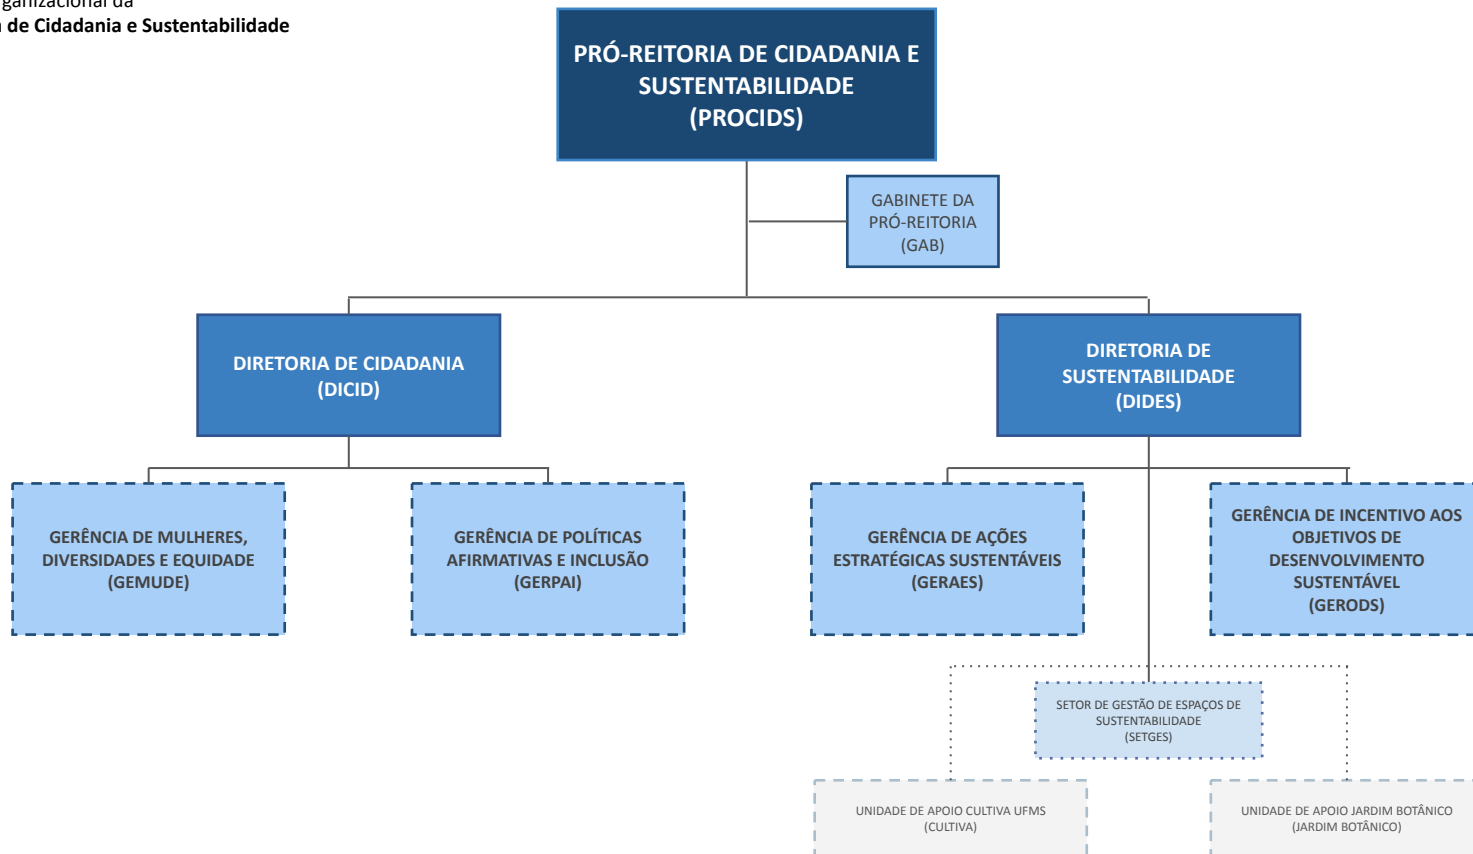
ganizacional da
de Cidadania e Sustentabilidade

PRÓ-REITORIA DE CIDADANIA E SUSTENTABILIDADE (PROCIDS)

GABINETE DA PRÓ-REITORIA (GAB)

DIRETORIA DE CIDADANIA (DICID)

DIRETORIA DE SUSTENTABILIDADE (DIDES)

GERÊNCIA DE MULHERES, DIVERSIDADES E EQUIDADE (GEMUDE)

GERÊNCIA DE POLÍTICAS AFIRMATIVAS E INCLUSÃO (GERPAI)

GERÊNCIA DE AÇÕES ESTRATÉGICAS SUSTENTÁVEIS (GERAES)

GERÊNCIA DE INCENTIVO AOS OBJETIVOS DE DESENVOLVIMENTO SUSTENTÁVEL (GERODS)

SETOR DE GESTÃO DE ESPAÇOS DE SUSTENTABILIDADE (SETGES)

UNIDADE DE APOIO CULTIVA UFMS (CULTIVA)

UNIDADE DE APOIO JARDIM BOTÂNICO (JARDIM BOTÂNICO)